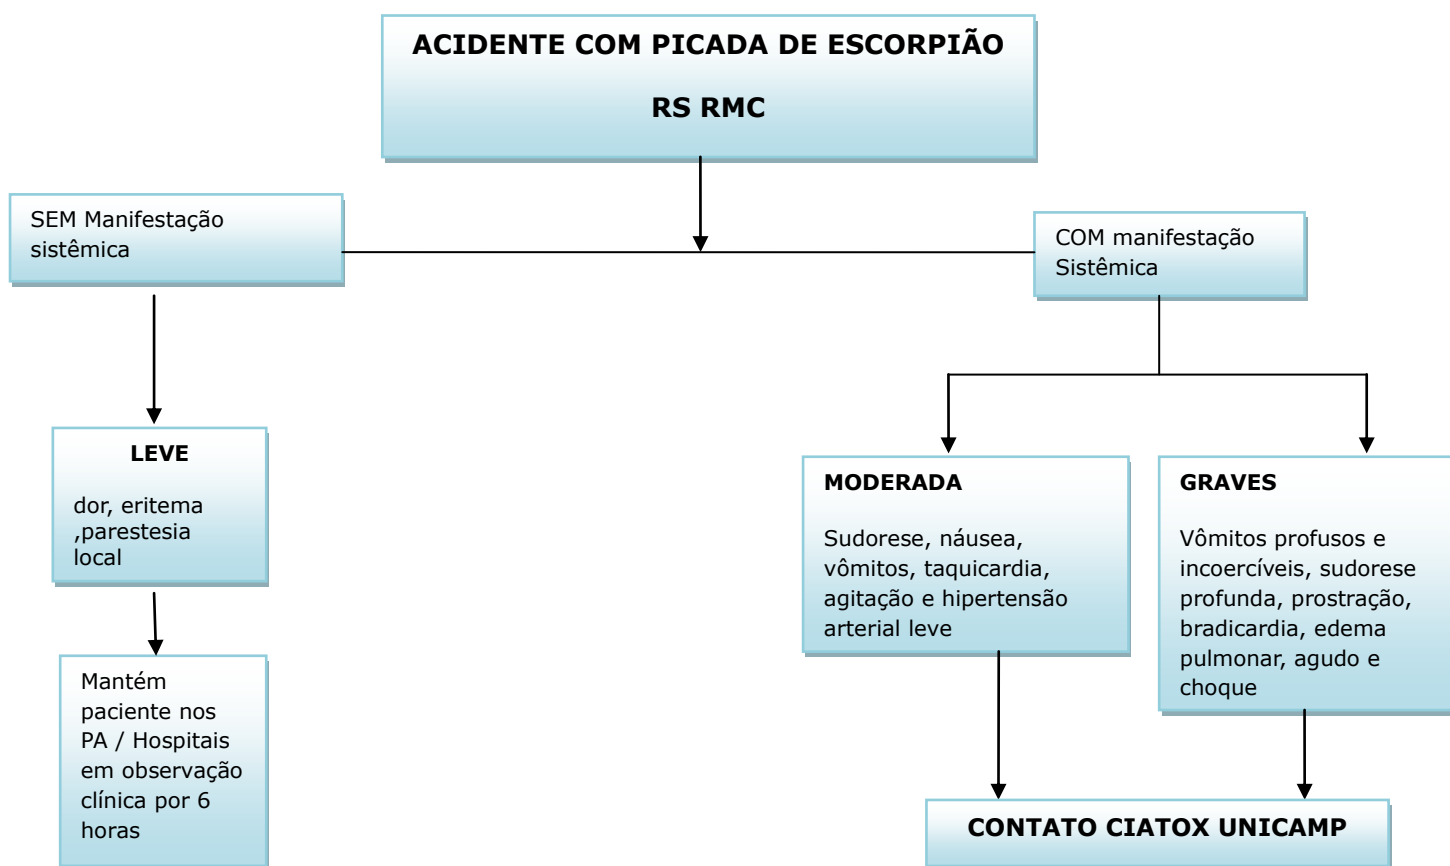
ACIDENTE COM PICADA DE ESCORPIÃO

RS RMC

SEM Manifestação sistêmica

COM manifestação Sistêmica

LEVE

dor, eritema ,parestesia local

Mantém paciente nos PA / Hospitais em observação clínica por 6 horas

MODERADA

Sudorese, náusea, vômitos, taquicardia, agitação e hipertensão arterial leve

GRAVES

Vômitos profusos e incoercíveis, sudorese profunda, prostração, bradicardia, edema pulmonar, agudo e choque

CONTATO CIATOX UNICAMP